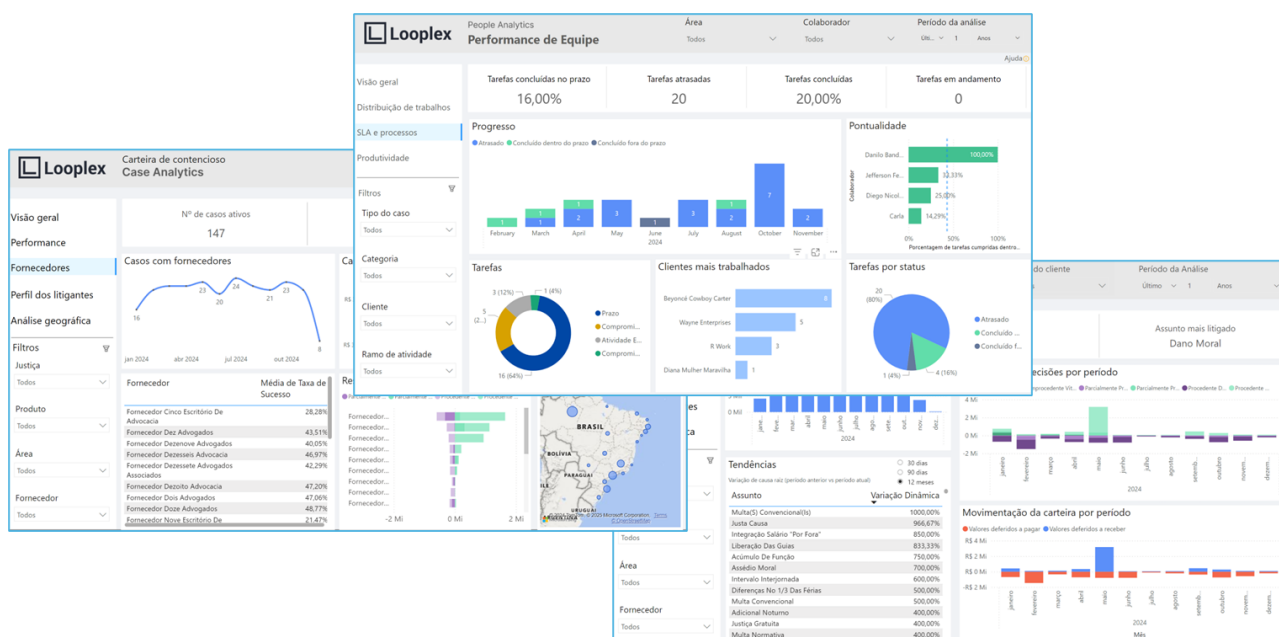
Looplex People Analytics Performance de Equipe

Área Todos

Colaborador Todos

Período da análise Últi... 1 Anos

Ajuda

Visão geral
Distribuição de trabalhos
SLA e processos
Produtividade

Filtros
Tipo do caso Todos
Categoria Todos
Cliente Todos
Ramo de atividade Todos

Tarefas concluídas no prazo 16,00%
Tarefas atrasadas 20
Tarefas concluídas 20,00%
Tarefas em andamento 0

Progresso
Atrasado Concluído dentro do prazo Concluído fora do prazo
February March April May June July August October November
2024
1 1 1 1 2 3 1 3 2 7 2

Pontualidade
Danilo Band... 100,00%
Jefferson Fe... 33,33%
Diego Nicol... 25,00%
Carla 14,29%
Colaborador
0% 50% 100%
Porcentagem de tarefas cumpridas dentro...

Tarefas
3 (12%) 1 (4%) 5 (...) 16 (64%)
Prazo Compromi... Atividade E... Compromi...

Clientes mais trabalhados
Beyoncé Cowboy Carter 8
Wayne Enterprises 5
R Work 3
Diana Mulher Maravilha 1

Tarefas por status
20 (80%) 1 (4%) 4 (16%)
Atrasado Concluído ... Concluído f...

Looplex Carteira de contencioso Case Analytics

Visão geral
Performance
Fornecedores
Perfil dos litigantes
Análise geográfica

Filtros
Justiça Todos
Produto Todos
Área Todos
Fornecedor Todos

Nº de casos ativos 147

Casos com fornecedores
16 23 20 24 21 23 8
jan 2024 abr 2024 jul 2024 out 2024

| Fornecedor | Média de Taxa de Sucesso |
|---|---|
| Fornecedor Cinco Escritório De Advocacia | 28,28% |
| Fornecedor Dez Advogados | 43,51% |
| Fornecedor Dezenove Advogados | 40,05% |
| Fornecedor Dezesseis Advocacia | 46,97% |
| Fornecedor Dezessete Advogados Associados | 42,29% |
| Fornecedor Dezoito Advocacia | 47,20% |
| Fornecedor Dois Advogados | 47,06% |
| Fornecedor Doze Advogados | 48,77% |
| Fornecedor Nove Escritório De | 21,47% |

Fornecedor... -2 Mi 0 Mi 2 Mi

BRASIL BOLÍVIA © 2024 Microsoft Corporation, © OpenStreetMap Terms

Período da Análise Último 1 Anos
Assunto mais litigado Dano Moral

Decisões por período
Improcedente Vil... Parcialmente Pr... Parcialmente Pr... Procedente D... Procedente C...
4 Mi 2 Mi 0 Mi -2 Mi
janeiro fevereiro março abril maio junho julho agosto setembro outubro novembro dezembro
2024

Movimentação da carteira por período
Valores deferidos a pagar Valores deferidos a receber
R$ 4 Mi R$ 2 Mi R$ 0 Mi -R$ 2 Mi
janeiro fevereiro março abril maio junho julho agosto setembro outubro novembro dezembro
2024
Mês

janei... fever... março abril maio junho julho agosto setem... outubro novem... dezem...
2024

Tendências
Variação de causa raiz (período anterior vs período atual)
30 dias 90 dias 12 meses

| Assunto | Variação Dinâmica |
|---|---|
| Multa(S) Convencional(Is) | 1000,00% |
| Justa Causa | 966,67% |
| Integração Salário "Por Fora" | 850,00% |
| Liberação Das Guias | 833,33% |
| Acúmulo De Função | 750,00% |
| Assédio Moral | 700,00% |
| Intervalo Interjornada | 600,00% |
| Diferenças No 1/3 Das Férias | 500,00% |
| Multa Convencional | 500,00% |
| Adicional Noturno | 400,00% |
| Justiça Gratuita | 400,00% |
| Multa Normativa | 400,00% |

Todos
Área Todos
Fornecedor Todos